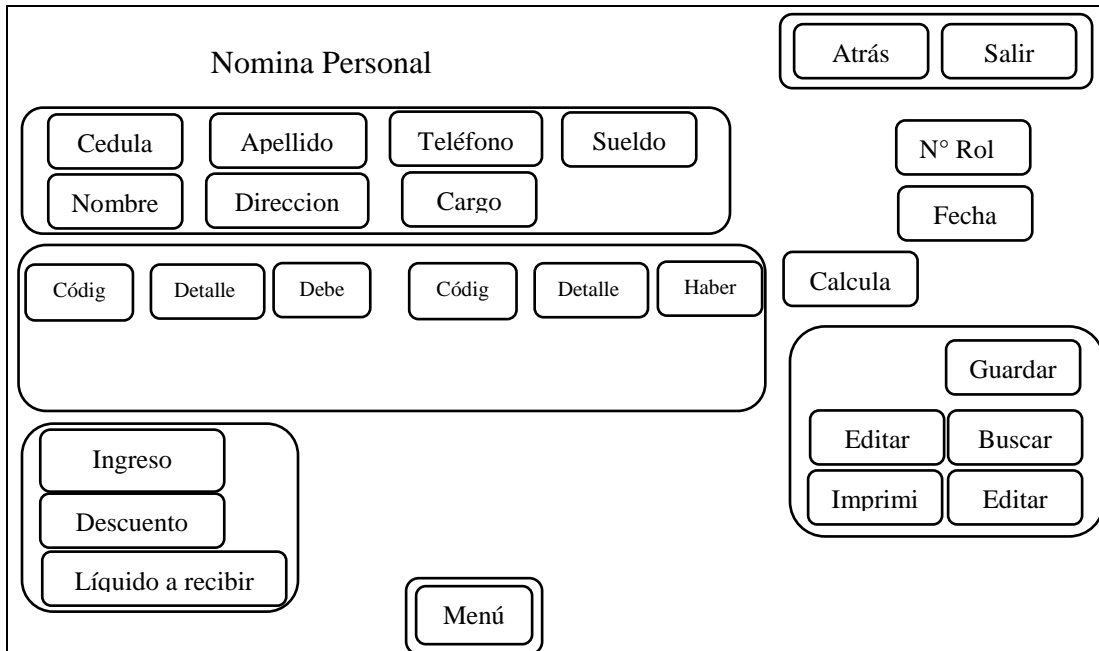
Nomina Personal

Atrás
Salir

Cedula
Apellido
Teléfono
Sueldo
Nombre
Direccion
Cargo

N° Rol
Fecha

Códig
Detalle
Debe
Códig
Detalle
Haber

Calcula

Guardar
Editar
Buscar
Imprimi
Editar

Ingreso
Descuento
Líquido a recibir

Menú